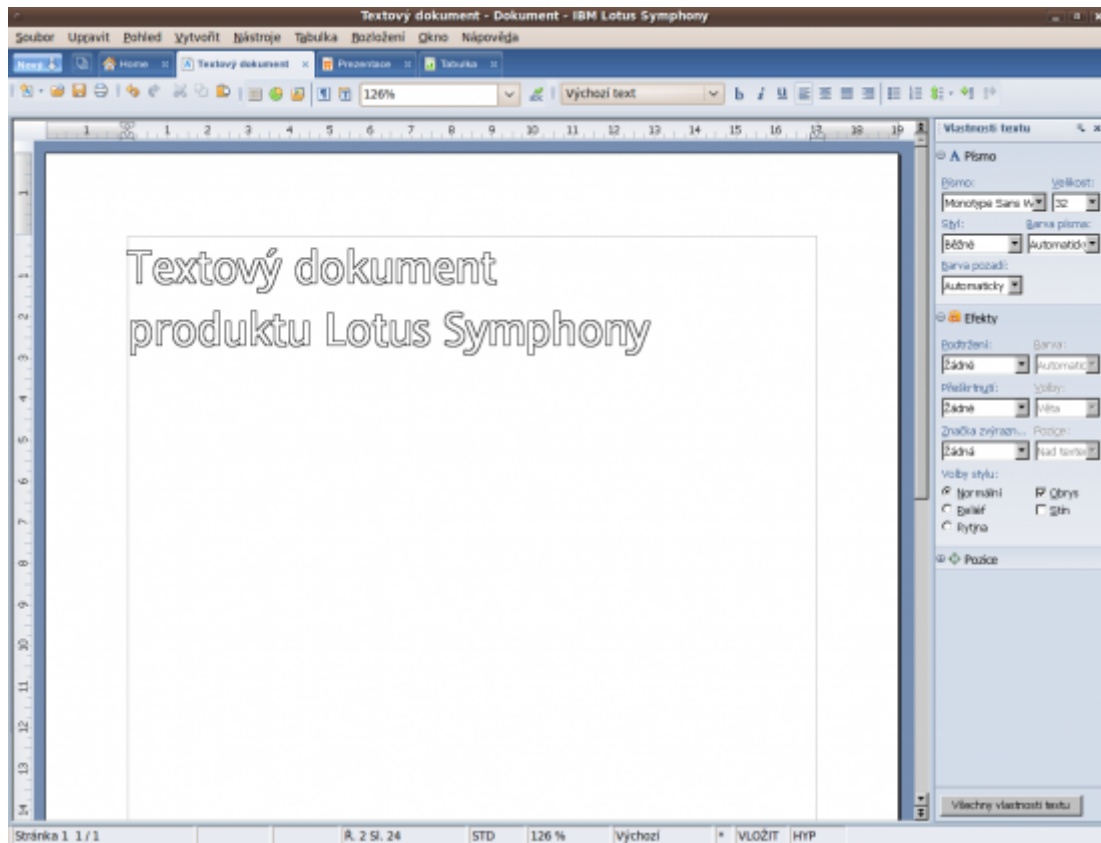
Textový dokument - Dokument - IBM Lotus Symphony

Soubor Upravit Pohled Vytvořit Nástroje Tabulka Rozložení Okno Nápověda

New Home × Textový dokument × Prezentace × Tabulka ×

126%

Výchozí text

Vlastnosti textu

A Písmo

Písmo: Velikost:
Monotype Sans W 32
Styl: Barva písma:
Běžné Automaticky
Barva pozadí:
Automaticky

Efekty

Podtržení: Barva:
Žádné Automaticky
Přeškrtnutí: Volby:
Žádné Věta
Značka zvýrazn... Pozice:
Žádná Nad textem
Volby stylu:
Normální Obrys
Reliéf Stín
Rytina

Pozice

Textový dokument
produktu Lotus Symphony

Všechny vlastnosti textu

Stránka 1 1/1 ř. 2 Sl. 24 STD 126 % Výchozí * VLOŽIT HYP